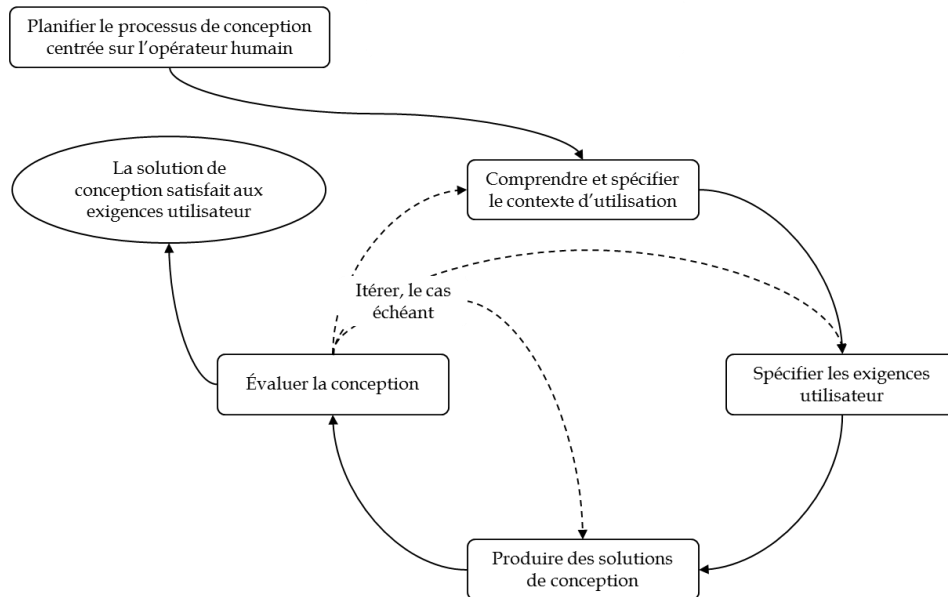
Planifier le processus de conception centrée sur l'opérateur humain

La solution de conception satisfait aux exigences utilisateur

Comprendre et spécifier le contexte d'utilisation

Itérer, le cas échéant

Évaluer la conception

Spécifier les exigences utilisateur

Produire des solutions de conception